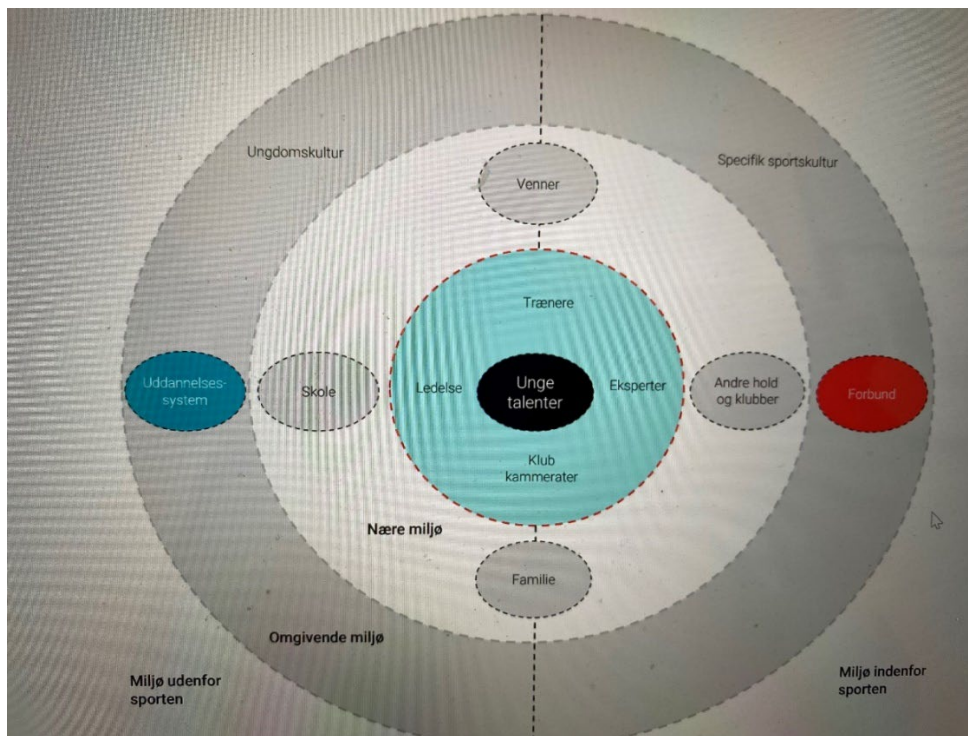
Ungdomskultur

Specifik sportskultur

Venner

Trænere

Uddannelsessystem

Skole

Ledelse

Unge talenter

Eksperter

Andre hold og klubber

Forbund

Klub kammerater

Nære miljø

Familie

Omgivende miljø

Miljø udenfor sporten

Miljø indenfor sporten